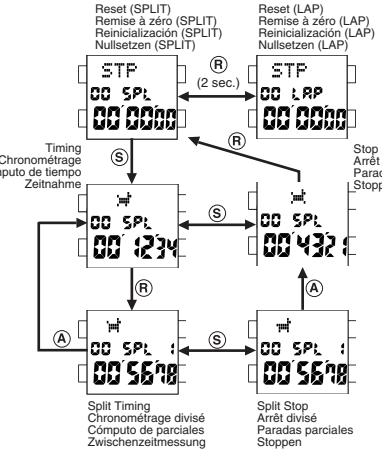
Reset (SPLIT)
Remise à zéro (SPLIT)
Reinicialización (SPLIT)
Nullsetzen (SPLIT)

Reset (LAP)
Remise à zéro (LAP)
Reinicialización (LAP)
Nullsetzen (LAP)

STP
00 SPL
00 00 00

R
(2 sec.)

STP
00 LAP
00 00 00

Timing
Chronométrage
Cómputo de tiempo
Zeitnahme

S

R

Stop
Arrêt
Parada
Stopp

00 SPL
00 12 34

S

00 SPL
00 43 2

R

A

A

00 SPL 1
00 56 78

S

00 SPL 1
00 56 78

Split Timing
Chronométrage divisé
Cómputo de parciales
Zwischenzeitmessung

Split Stop
Arrêt divisé
Paradas parciales
Stoppen